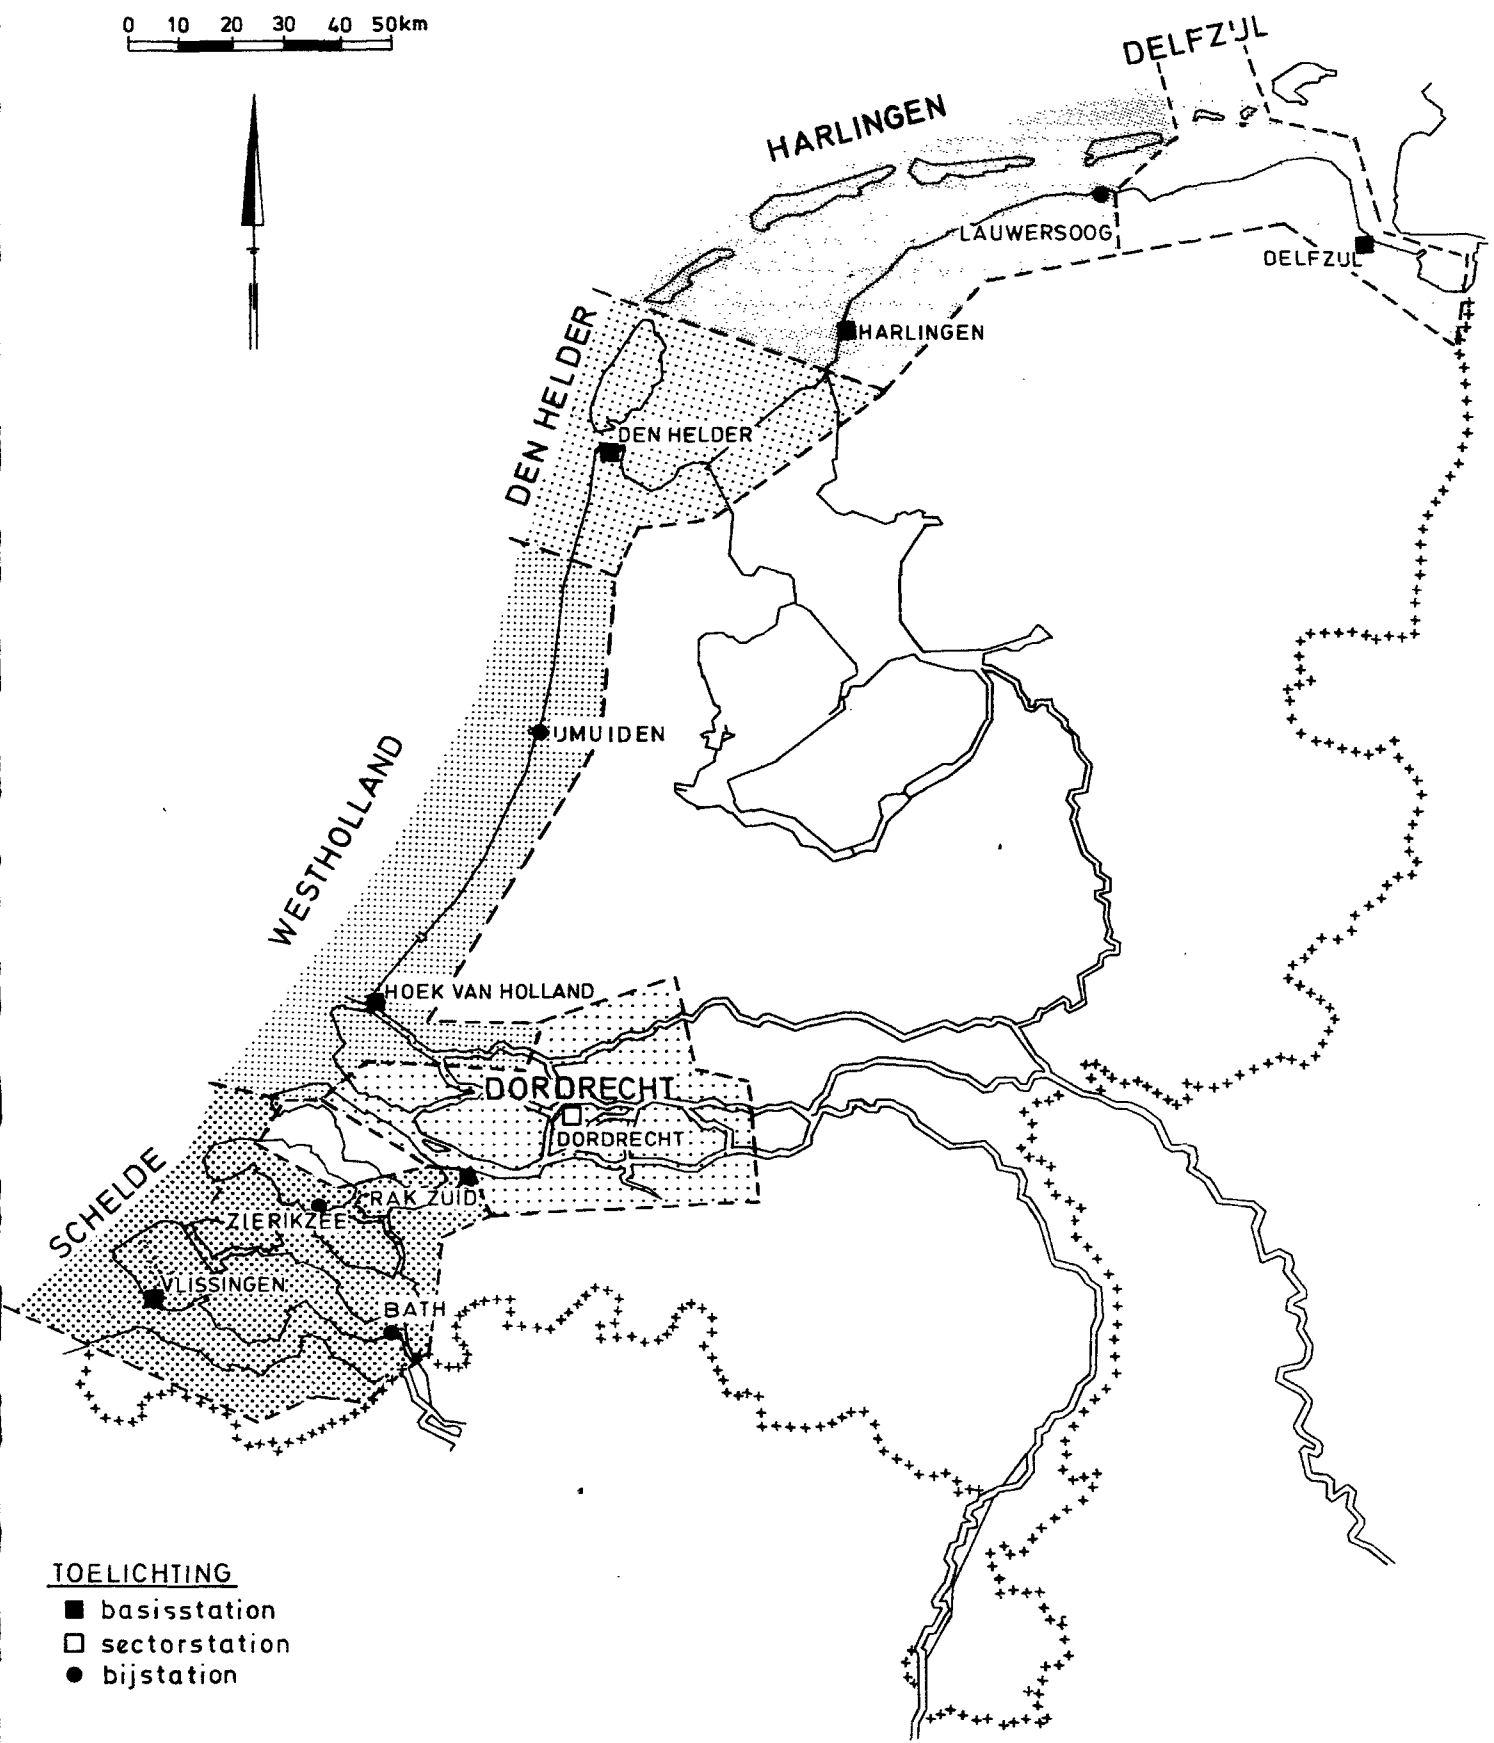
0 10 20 30 40 50km

DELFZIJL

HARLINGEN

LAUWERSOOG

DELFZIJL

HARLINGEN

DEN HELDER

DEN HELDER

IJMUIDEN

WESTHOLLAND

HOEK VAN HOLLAND

DORDRECHT

DORDRECHT

RAK ZUID

SCHELDE

ZIERIKZEE

VLISSINGEN

BATH

TOELICHTING
■ basisstation
□ sectorstation
● bijstation